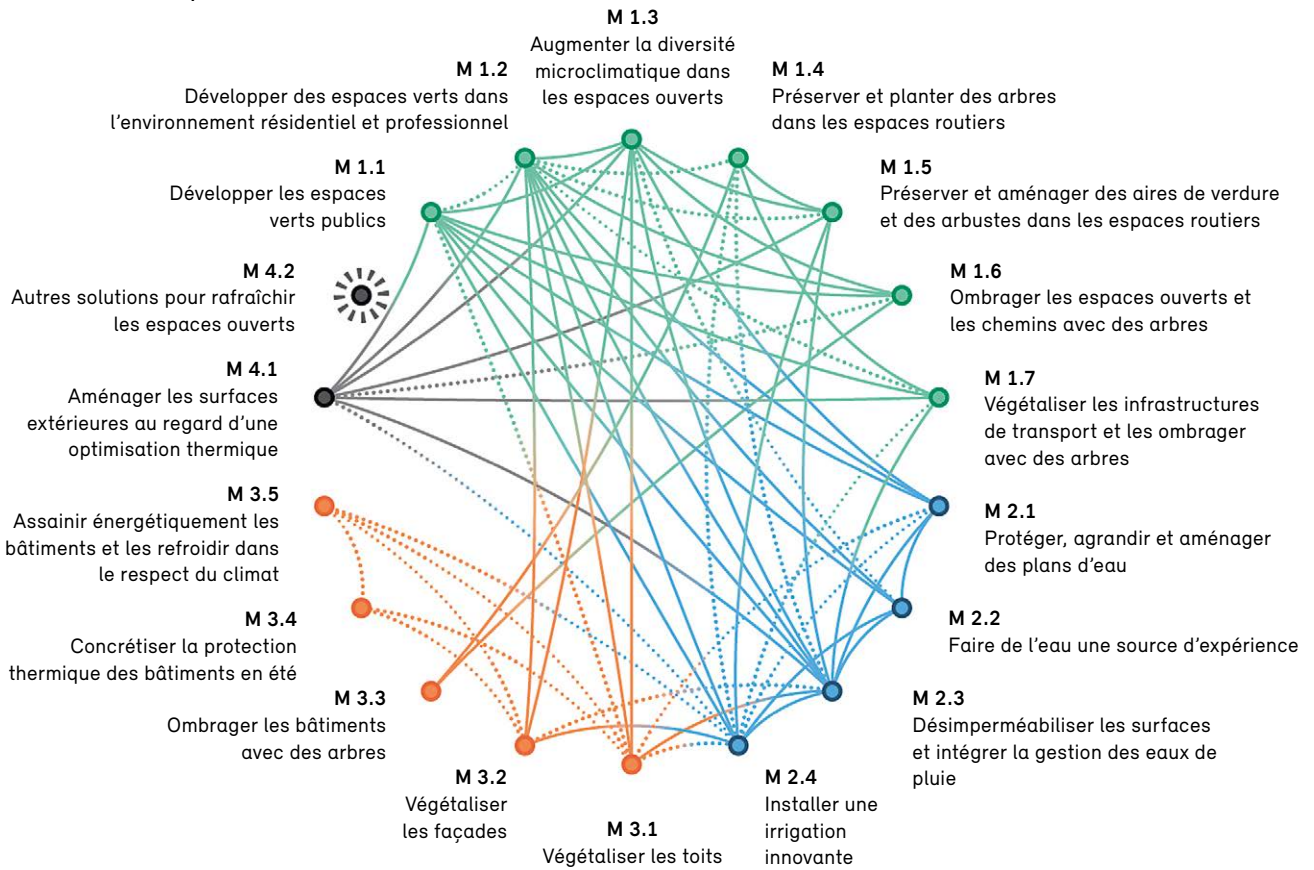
M 1.3
Augmenter la diversité microclimatique dans les espaces ouverts

M 1.2
Développer des espaces verts dans l'environnement résidentiel et professionnel

M 1.4
Préserver et planter des arbres dans les espaces routiers

M 1.1
Développer les espaces verts publics

M 1.5
Préserver et aménager des aires de verdure et des arbustes dans les espaces routiers

M 4.2
Autres solutions pour rafraîchir les espaces ouverts

M 1.6
Ombrager les espaces ouverts et les chemins avec des arbres

M 4.1
Aménager les surfaces extérieures au regard d'une optimisation thermique

M 1.7
Végétaliser les infrastructures de transport et les ombrager avec des arbres

M 3.5
Assainir énergétiquement les bâtiments et les refroidir dans le respect du climat

M 2.1
Protéger, agrandir et aménager des plans d'eau

M 3.4
Concrétiser la protection thermique des bâtiments en été

M 2.2
Faire de l'eau une source d'expérience

M 3.3
Ombrager les bâtiments avec des arbres

M 2.3
Désimperméabiliser les surfaces et intégrer la gestion des eaux de pluie

M 3.2
Végétaliser les façades

M 2.4
Installer une irrigation innovante

M 3.1
Végétaliser les toits